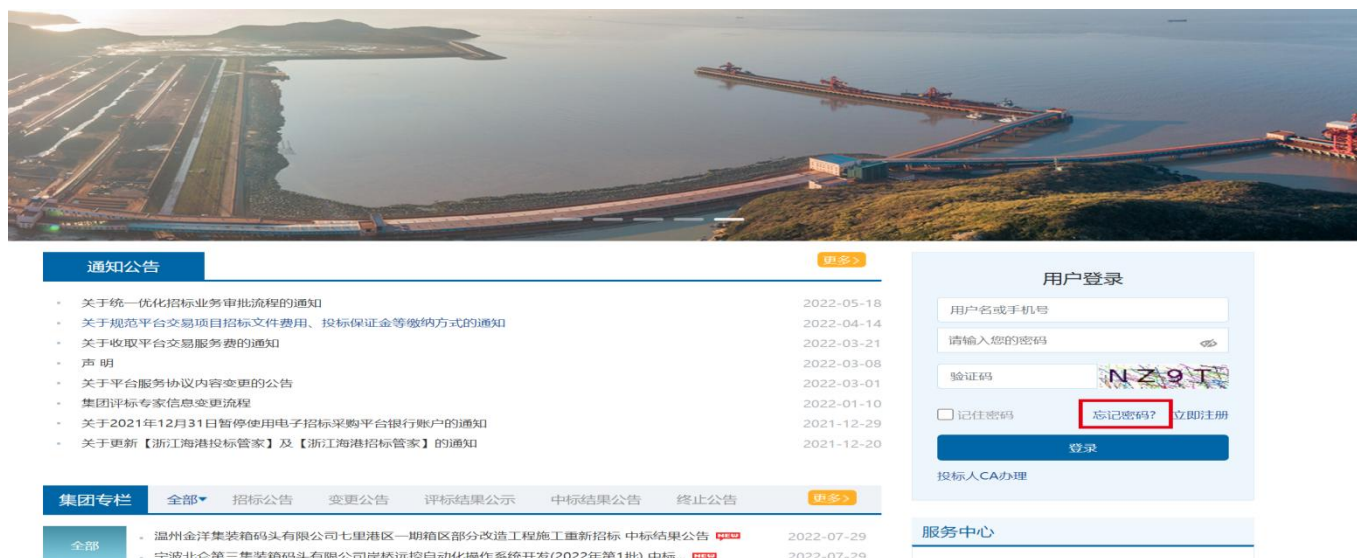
通知公告

更多>

关于统一优化招标业务审批流程的通知 2022-05-18
关于规范平台交易项目招标文件费用、投标保证金等缴纳方式的通知 2022-04-14
关于收取平台交易服务费的通知 2022-03-21
声 明 2022-03-08
关于平台服务协议内容变更的公告 2022-03-01
集团评标专家信息变更流程 2022-01-10
关于2021年12月31日暂停使用电子招标采购平台银行账户的通知 2021-12-29
关于更新【浙江海港投标管家】及【浙江海港招标管家】的通知 2021-12-20

集团专栏 全部 招标公告 变更公告 评标结果公示 中标结果公告 终止公告 更多>

全部

温州金洋集装箱码头有限公司七里港区一期箱区部分改造工程施工重新招标 中标结果公告 NEW 2022-07-29
宁波北仑第三集装箱码头有限公司岸桥远控自动化操作系统开发(2022年第1批) 中标 NEW 2022-07-29

用户登录

用户名或手机号

请输入您的密码

验证码 NZ9T

记住密码 忘记密码? 立即注册

登录

投标人CA办理

服务中心